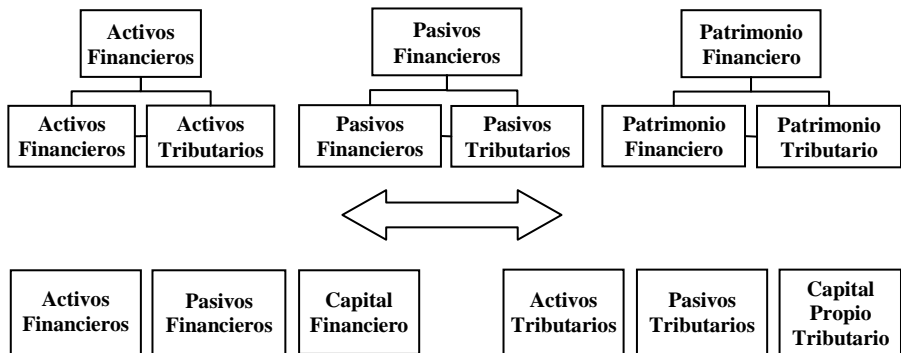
Activos Financieros

Activos Financieros

Activos Tributarios

Pasivos Financieros

Pasivos Financieros

Pasivos Tributarios

Patrimonio Financiero

Patrimonio Financiero

Patrimonio Tributario

Activos Financieros

Pasivos Financieros

Capital Financiero

Activos Tributarios

Pasivos Tributarios

Capital Propio Tributario